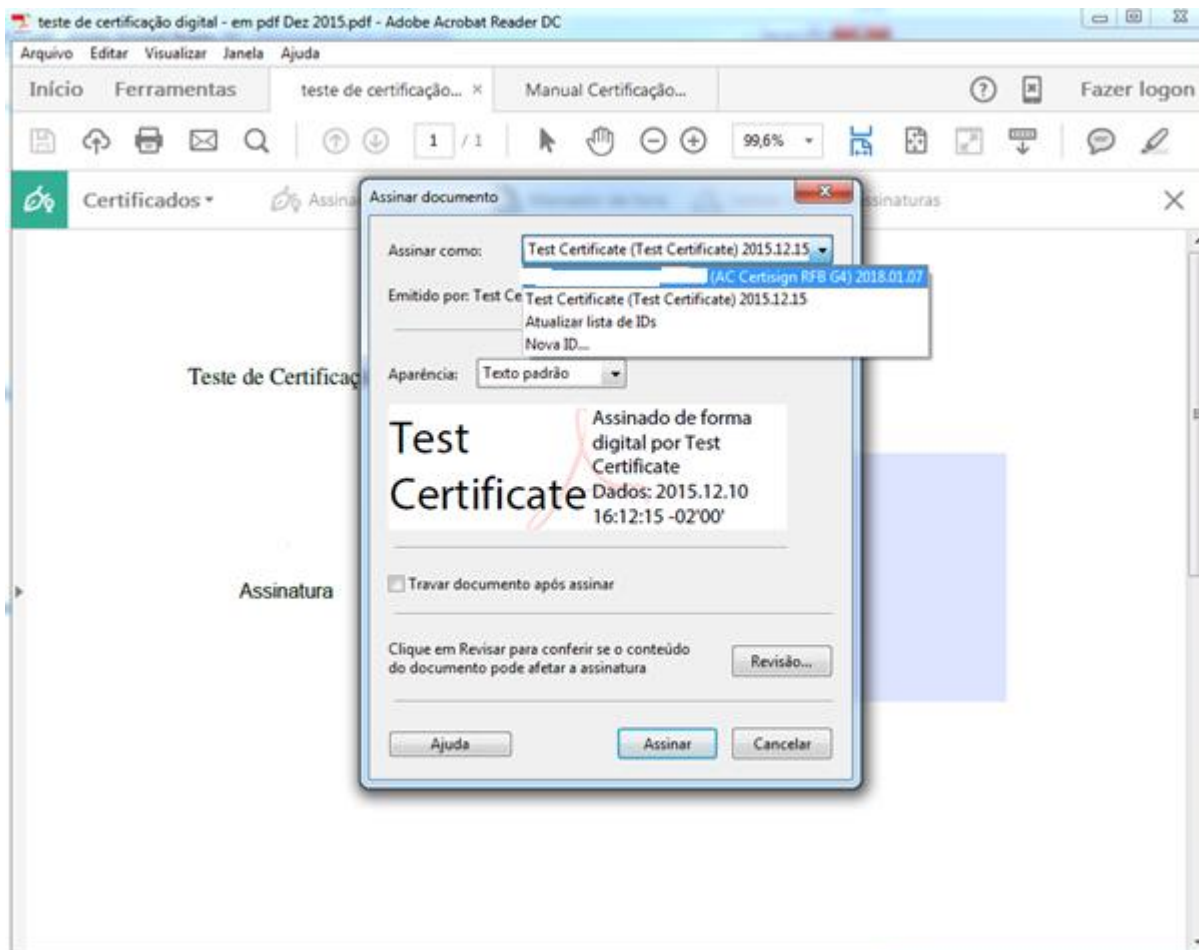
teste de certificação digital - em pdf Dez 2015.pdf - Adobe Acrobat Reader DC

Arquivo Editar Visualizar Janela Ajuda

Início Ferramentas teste de certificação... × Manual Certificação... Fazer logon

1 / 1 99,6%

Certificados Assina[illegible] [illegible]sinaturas

Assinar documento

Assinar como: Test Certificate (Test Certificate) 2015.12.15

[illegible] (AC Certisign RFB G4) 2018.01.07
Test Certificate (Test Certificate) 2015.12.15
Atualizar lista de IDs
Nova ID...

Emitido por: Test Ce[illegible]

Aparência: Texto padrão

Test Certificate

Assinado de forma digital por Test Certificate
Dados: 2015.12.10 16:12:15 -02'00'

Travar documento após assinar

Clique em Revisar para conferir se o conteúdo do documento pode afetar a assinatura

Revisão...

Ajuda Assinar Cancelar

Teste de Certificaç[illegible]

Assinatura